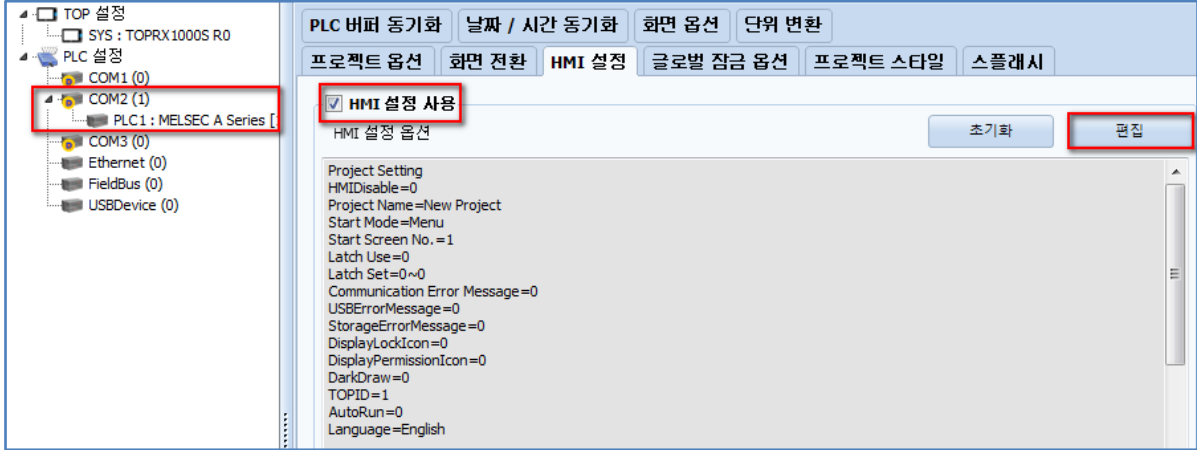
TOP 설정
SYS : TOPRX1000S R0
PLC 설정
COM1 (0)
COM2 (1)
PLC1 : MELSEC A Series [
COM3 (0)
Ethernet (0)
FieldBus (0)
USBDevice (0)

PLC 버퍼 동기화 | 날짜 / 시간 동기화 | 화면 옵션 | 단위 변환
프로젝트 옵션 | 화면 전환 | HMI 설정 | 글로벌 잠금 옵션 | 프로젝트 스타일 | 스플래시

HMI 설정 사용
HMI 설정 옵션
초기화
편집

Project Setting
HMIDisable=0
Project Name=New Project
Start Mode=Menu
Start Screen No.=1
Latch Use=0
Latch Set=0~0
Communication Error Message=0
USBErrorMessage=0
StorageErrorMessage=0
DisplayLockIcon=0
DisplayPermissionIcon=0
DarkDraw=0
TOPID=1
AutoRun=0
Language=English